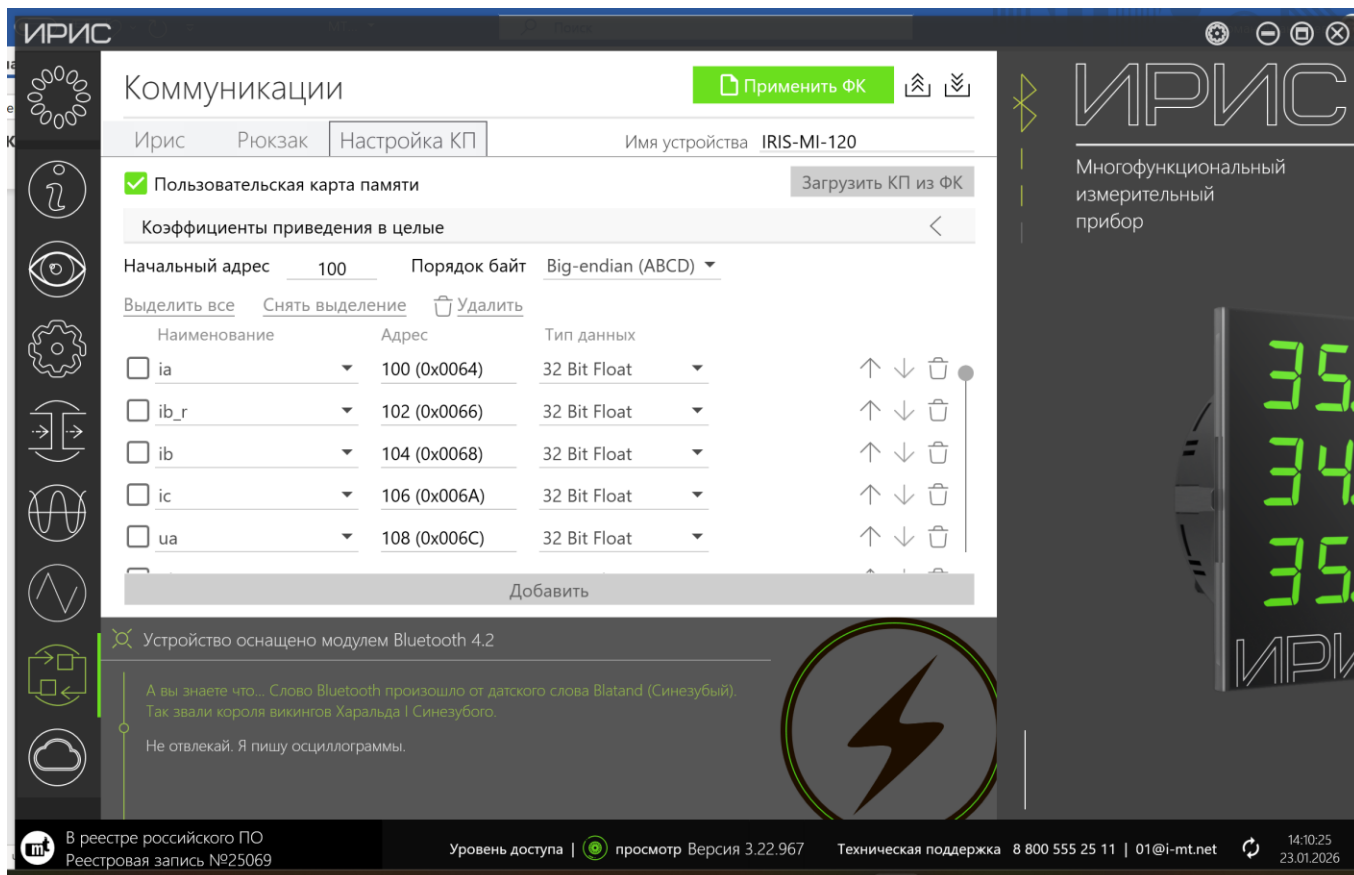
ИРИС

Коммуникации

Применить ФК

Ирис Рюкзак Настройка КП

Имя устройства IRIS-MI-120

Пользовательская карта памяти

Загрузить КП из ФК

Коэффициенты приведения в целые

Начальный адрес 100 Порядок байт Big-endian (ABCD)

Выделить все Снять выделение Удалить

| Наименование | Адрес | Тип данных |
|---|---|---|
| ia | 100 (0x0064) | 32 Bit Float |
| ib_r | 102 (0x0066) | 32 Bit Float |
| ib | 104 (0x0068) | 32 Bit Float |
| ic | 106 (0x006A) | 32 Bit Float |
| ua | 108 (0x006C) | 32 Bit Float |

Добавить

Устройство оснащено модулем Bluetooth 4.2

А вы знаете что... Слово Bluetooth произошло от датского слова Blatand (Синезубый). Так звали короля викингов Харальда I Синезубого.

Не отвлекай. Я пишу осциллограммы.

ИРИС

Многофункциональный измерительный прибор

35 34 35

ИРИ

В реестре российского ПО
Реестровая запись №25069

Уровень доступа | просмотр Версия 3.22.967

Техническая поддержка 8 800 555 25 11 | 01@i-mt.net

14:10:25
23.01.2026